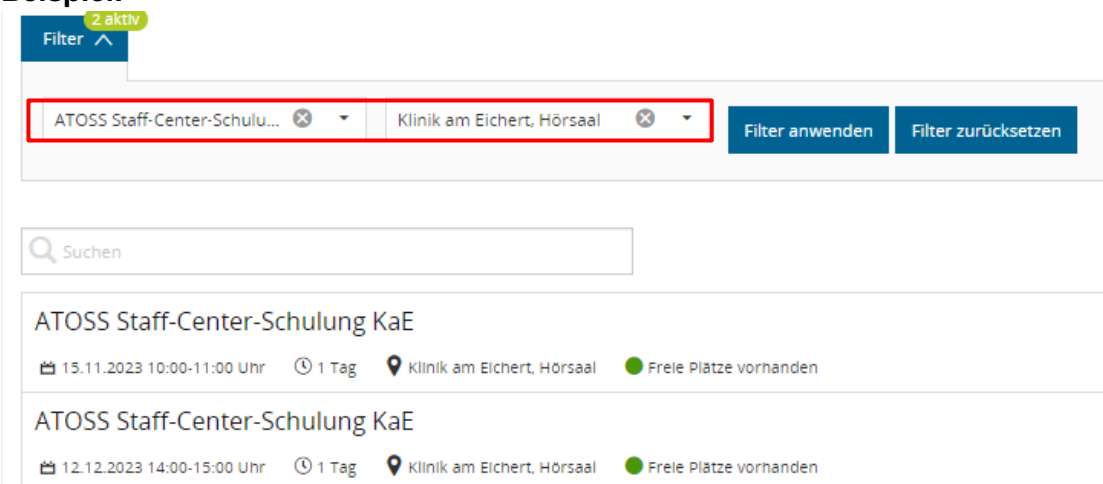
Beispiel:

2 aktiv

Filter

ATOSS Staff-Center-Schulu...

Klinik am Eichert, Hörsaal

Filter anwenden

Filter zurücksetzen

Suchen

ATOSS Staff-Center-Schulung KaE

15.11.2023 10:00-11:00 Uhr 1 Tag Klinik am Eichert, Hörsaal Freie Plätze vorhanden

ATOSS Staff-Center-Schulung KaE

12.12.2023 14:00-15:00 Uhr 1 Tag Klinik am Eichert, Hörsaal Freie Plätze vorhanden